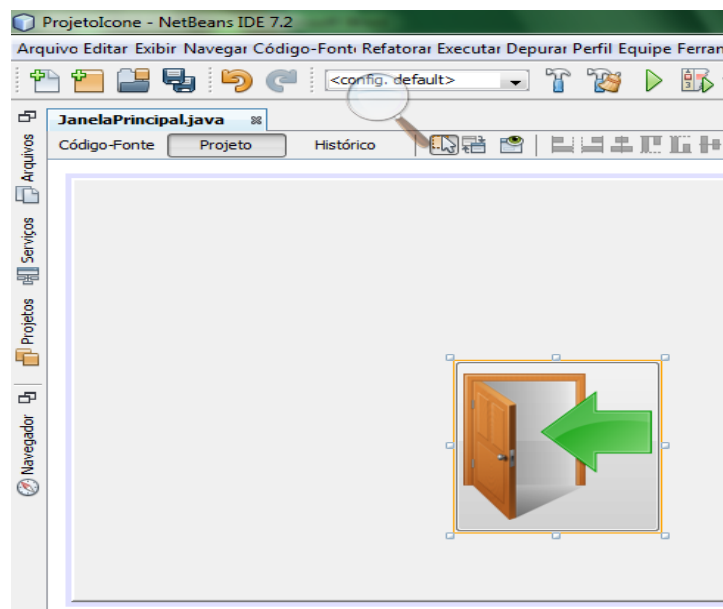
ProjetoIcone - NetBeans IDE 7.2

Arquivo Editar Exibir Navegar Código-Fonte Refatorar Executar Depurar Perfil Equipe Ferran

<config. default>

JanelaPrincipal.java

Código-Fonte Projeto Histórico

Arquivos Serviços Projetos Navegador